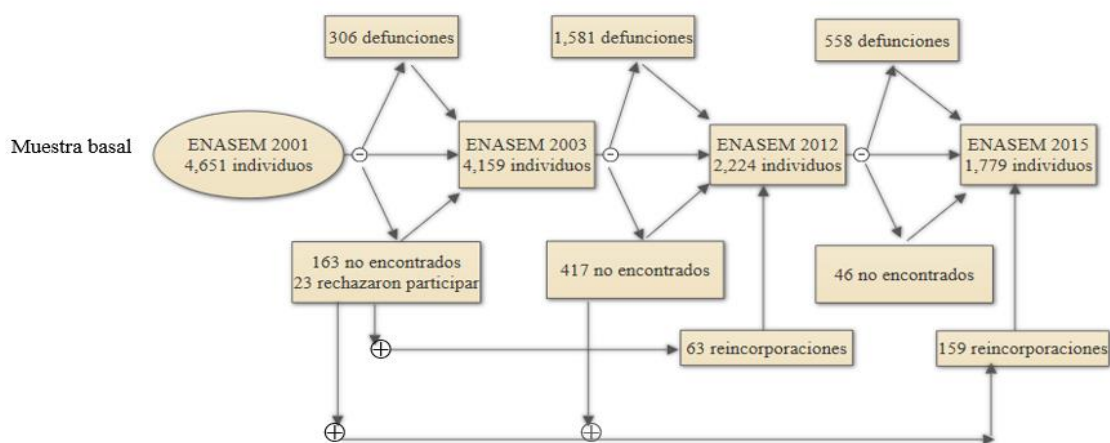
Muestra basal

ENASEM 2001
4,651 individuos

306 defunciones

ENASEM 2003
4,159 individuos

163 no encontrados
23 rechazaron participar

1,581 defunciones

ENASEM 2012
2,224 individuos

417 no encontrados

63 reincorporaciones

558 defunciones

ENASEM 2015
1,779 individuos

46 no encontrados

159 reincorporaciones